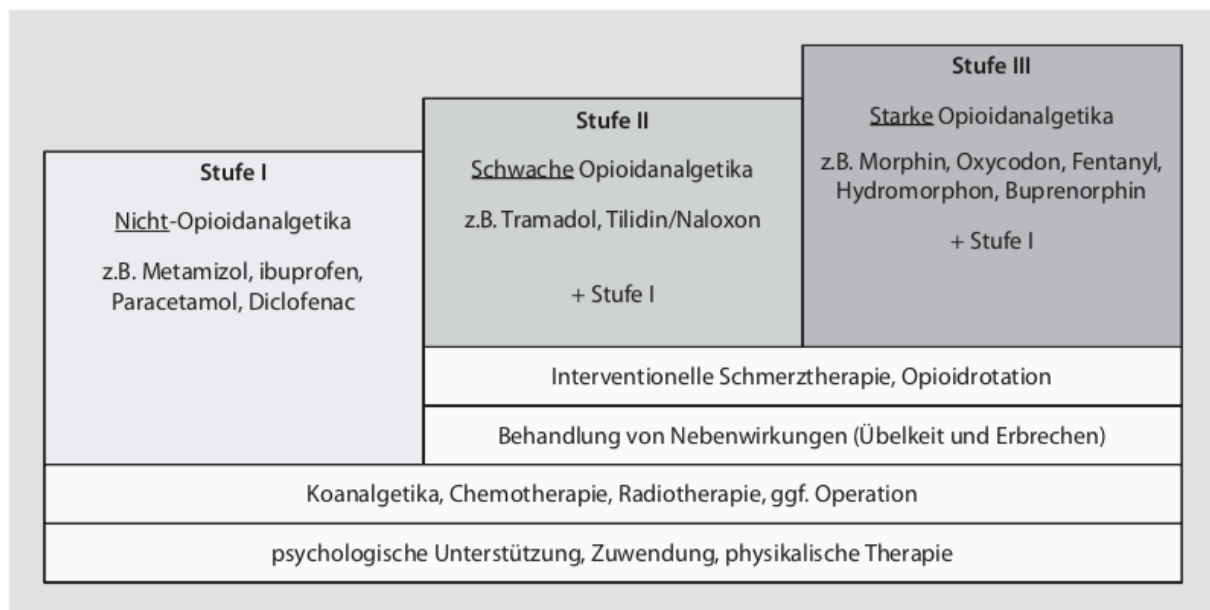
Stufe I

Nicht-Opioidanalgetika

z.B. Metamizol, ibuprofen, Paracetamol, Diclofenac

Stufe II

Schwache Opioidanalgetika

z.B. Tramadol, Tilidin/Naloxon

+ Stufe I

Stufe III

Starke Opioidanalgetika

z.B. Morphin, Oxycodon, Fentanyl, Hydromorphon, Buprenorphin

+ Stufe I

Interventionelle Schmerztherapie, Opioidrotation

Behandlung von Nebenwirkungen (Übelkeit und Erbrechen)

Koanalgetika, Chemotherapie, Radiotherapie, ggf. Operation

psychologische Unterstützung, Zuwendung, physikalische Therapie